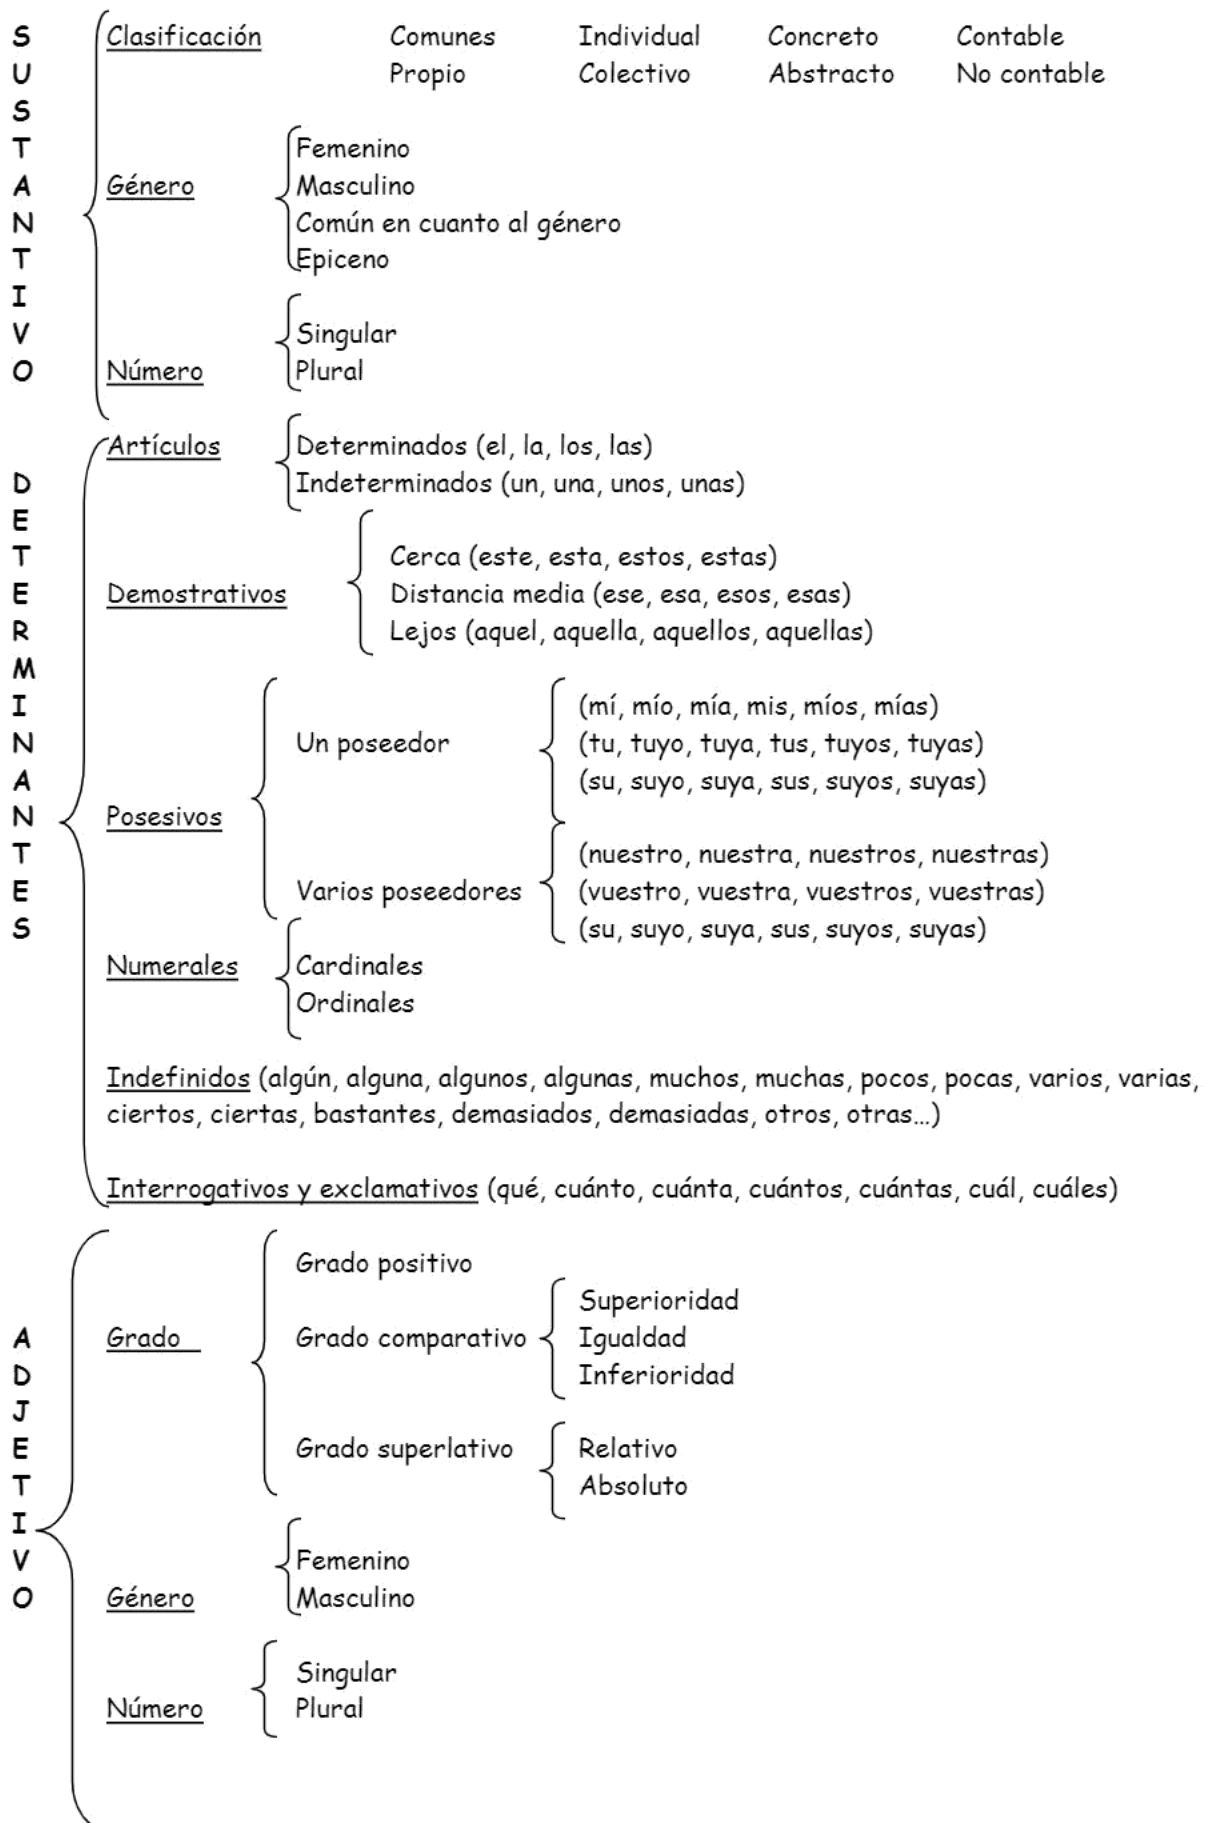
SUSTANTIVO

Clasificación
Comunes
Propio
Individual
Colectivo
Concreto
Abstracto
Contable
No contable

Género
Femenino
Masculino
Común en cuanto al género
Epiceno

Número
Singular
Plural

DETERMINANTES

Artículos
Determinados (el, la, los, las)
Indeterminados (un, una, unos, unas)

Demostrativos
Cerca (este, esta, estos, estas)
Distancia media (ese, esa, esos, esas)
Lejos (aquel, aquella, aquellos, aquellas)

Posesivos
Un poseedor
(mí, mío, mía, mis, míos, mías)
(tu, tuyo, tuya, tus, tuyos, tuyas)
(su, suyo, suya, sus, suyos, suyas)
Varios poseedores
(nuestro, nuestra, nuestros, nuestras)
(vuestro, vuestra, vuestros, vuestras)
(su, suyo, suya, sus, suyos, suyas)

Numerales
Cardinales
Ordinales

Indefinidos (algún, alguna, algunos, algunas, muchos, muchas, pocos, pocas, varios, varias, ciertos, ciertas, bastantes, demasiados, demasiadas, otros, otras…)

Interrogativos y exclamativos (qué, cuánto, cuánta, cuántos, cuántas, cuál, cuáles)

ADJETIVO

Grado
Grado positivo
Grado comparativo
Superioridad
Igualdad
Inferioridad
Grado superlativo
Relativo
Absoluto

Género
Femenino
Masculino

Número
Singular
Plural